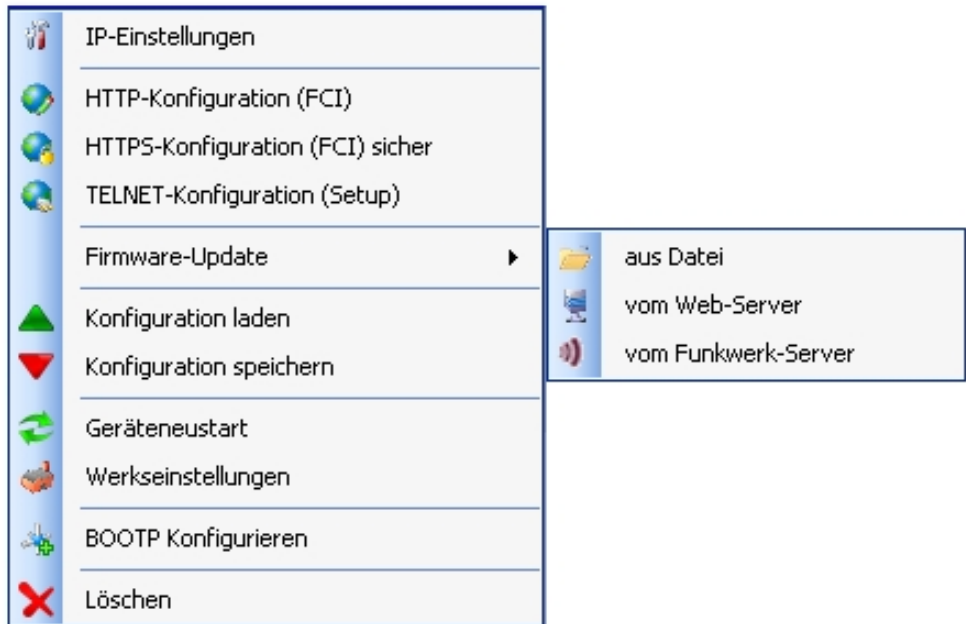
IP-Einstellungen

HTTP-Konfiguration (FCI)

HTTPS-Konfiguration (FCI) sicher

TELNET-Konfiguration (Setup)

Firmware-Update

aus Datei

vom Web-Server

vom Funkwerk-Server

Konfiguration laden

Konfiguration speichern

Geräteneustart

Werkseinstellungen

BOOTP Konfigurieren

Löschen